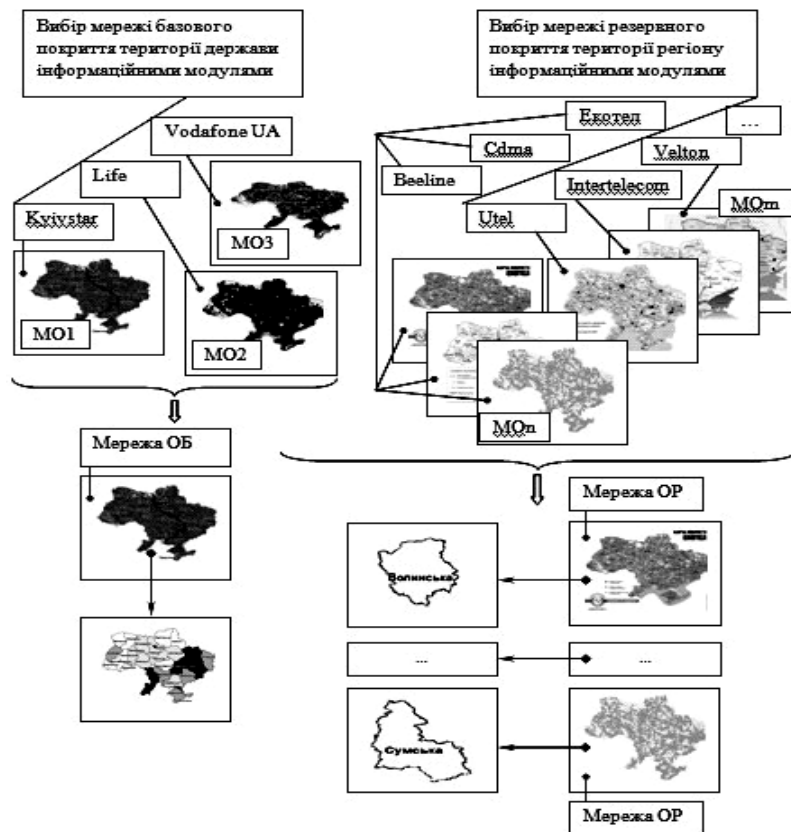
Вибір мережі базового покриття території держави інформаційними модулями

Вибір мережі резервного покриття території регіону інформаційними модулями

Vodafone UA

Life

Kyivstar

МО3

МО1

МО2

Екотел

...

Cdma

Velton

Beeline

Intertelecom

Utel

МОm

МОn

Мережа ОБ

Мережа ОР

Волинська

...

...

Сумська

Мережа ОР